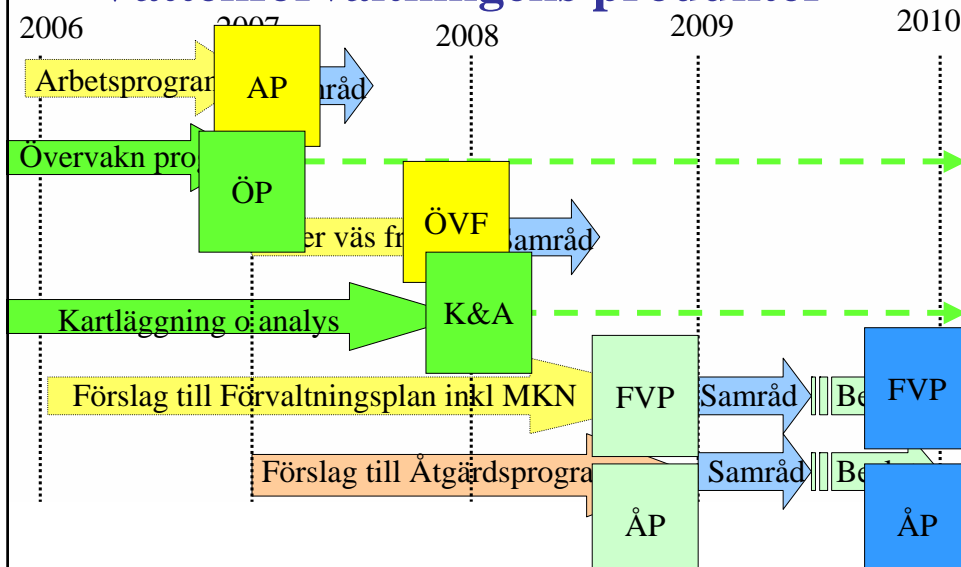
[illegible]

2006

2007

2008

2009

2010

Arbetsprogram

AP

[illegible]råd

Övervakn prog

ÖP

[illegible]er väs fr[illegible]

ÖVF

Samråd

Kartläggning o analys

K&A

Förslag till Förvaltningsplan inkl MKN

FVP

Samråd

Be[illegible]

FVP

Förslag till Åtgärdsprogra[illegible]

Samråd

Be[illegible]

ÅP

ÅP